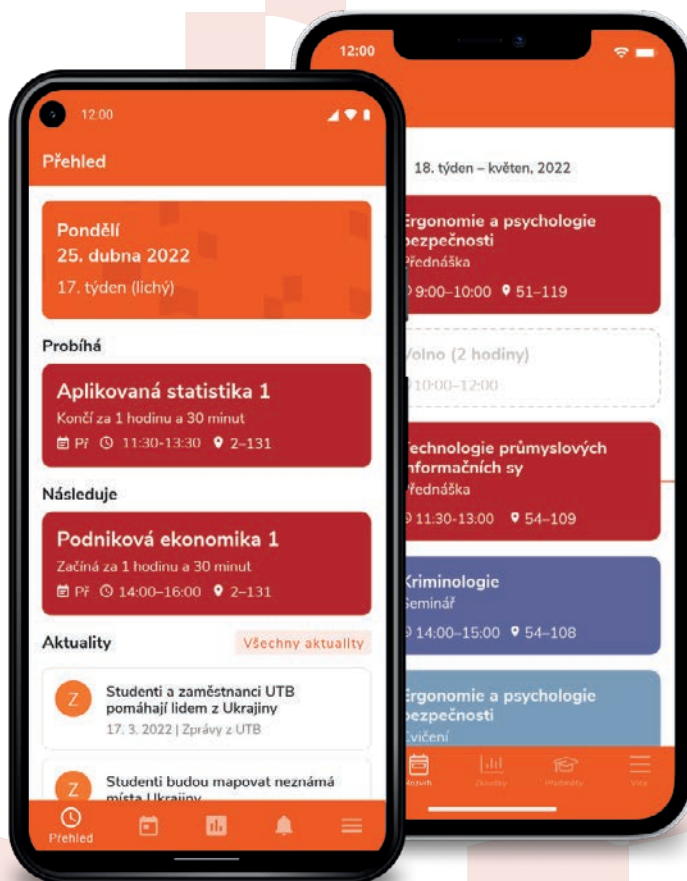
12:00

Přehled

Pondělí
25. dubna 2022
17. týden (lichý)

Probíhá

Aplikovaná statistika 1
Končí za 1 hodinu a 30 minut
Př 11:30-13:30 2–131

Následuje

Podniková ekonomika 1
Začíná za 1 hodinu a 30 minut
Př 14:00–16:00 2–131

Aktuality
Všechny aktuality

Z
Studenti a zaměstnanci UTB pomáhají lidem z Ukrajiny
17. 3. 2022 | Zprávy z UTB

Z
Studenti budou mapovat neznámá místa Ukrajiny

Přehled

12:00

18. týden – květen, 2022

Ergonomie a psychologie bezpečnosti
Přednáška
9:00–10:00 51–119

Volno (2 hodiny)
10:00–12:00

Technologie průmyslových informačních sy
Přednáška
11:30-13:00 54–109

Kriminologie
Seminář
14:00–15:00 54–108

Ergonomie a psychologie bezpečnosti
Cvičení

Rozvrh Známky Předměty Více